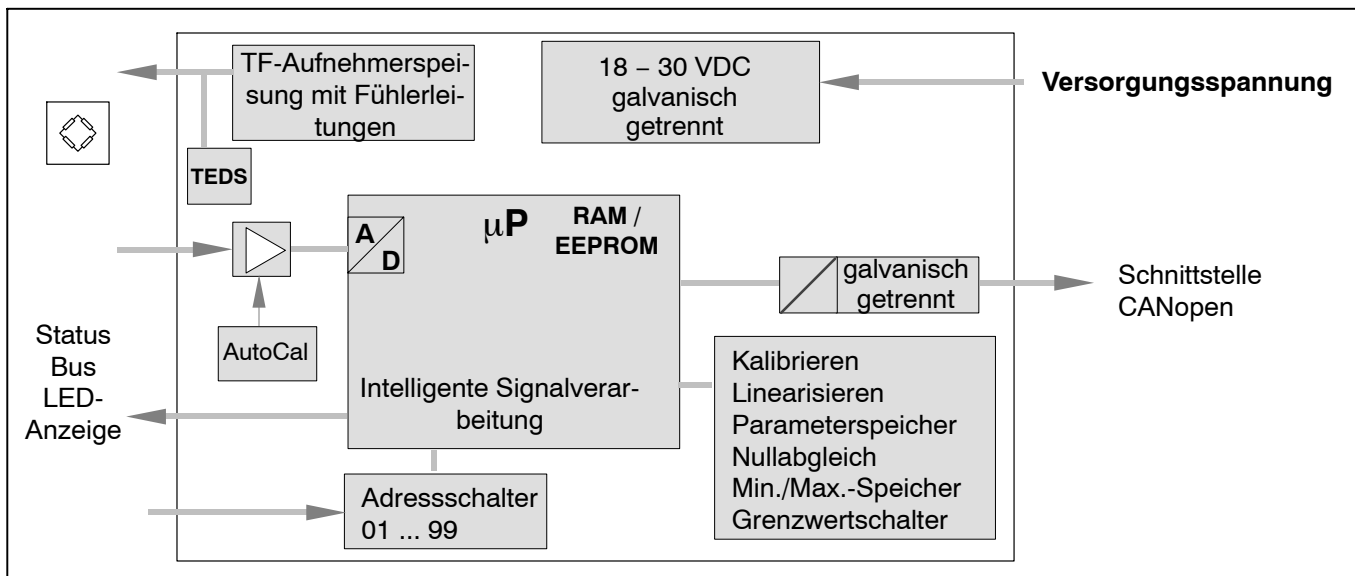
TF-Aufnehmerspeisung mit Fühlerleitungen

18 – 30 VDC galvanisch getrennt

Versorgungsspannung

TEDS

A
D

$\mu$P

RAM / EEPROM

galvanisch getrennt

Schnittstelle CANopen

Status Bus LED-Anzeige

AutoCal

Intelligente Signalverarbeitung

Kalibrieren
Linearisieren
Parameterspeicher
Nullabgleich
Min./Max.-Speicher
Grenzwertschalter

Adressschalter
01 ... 99